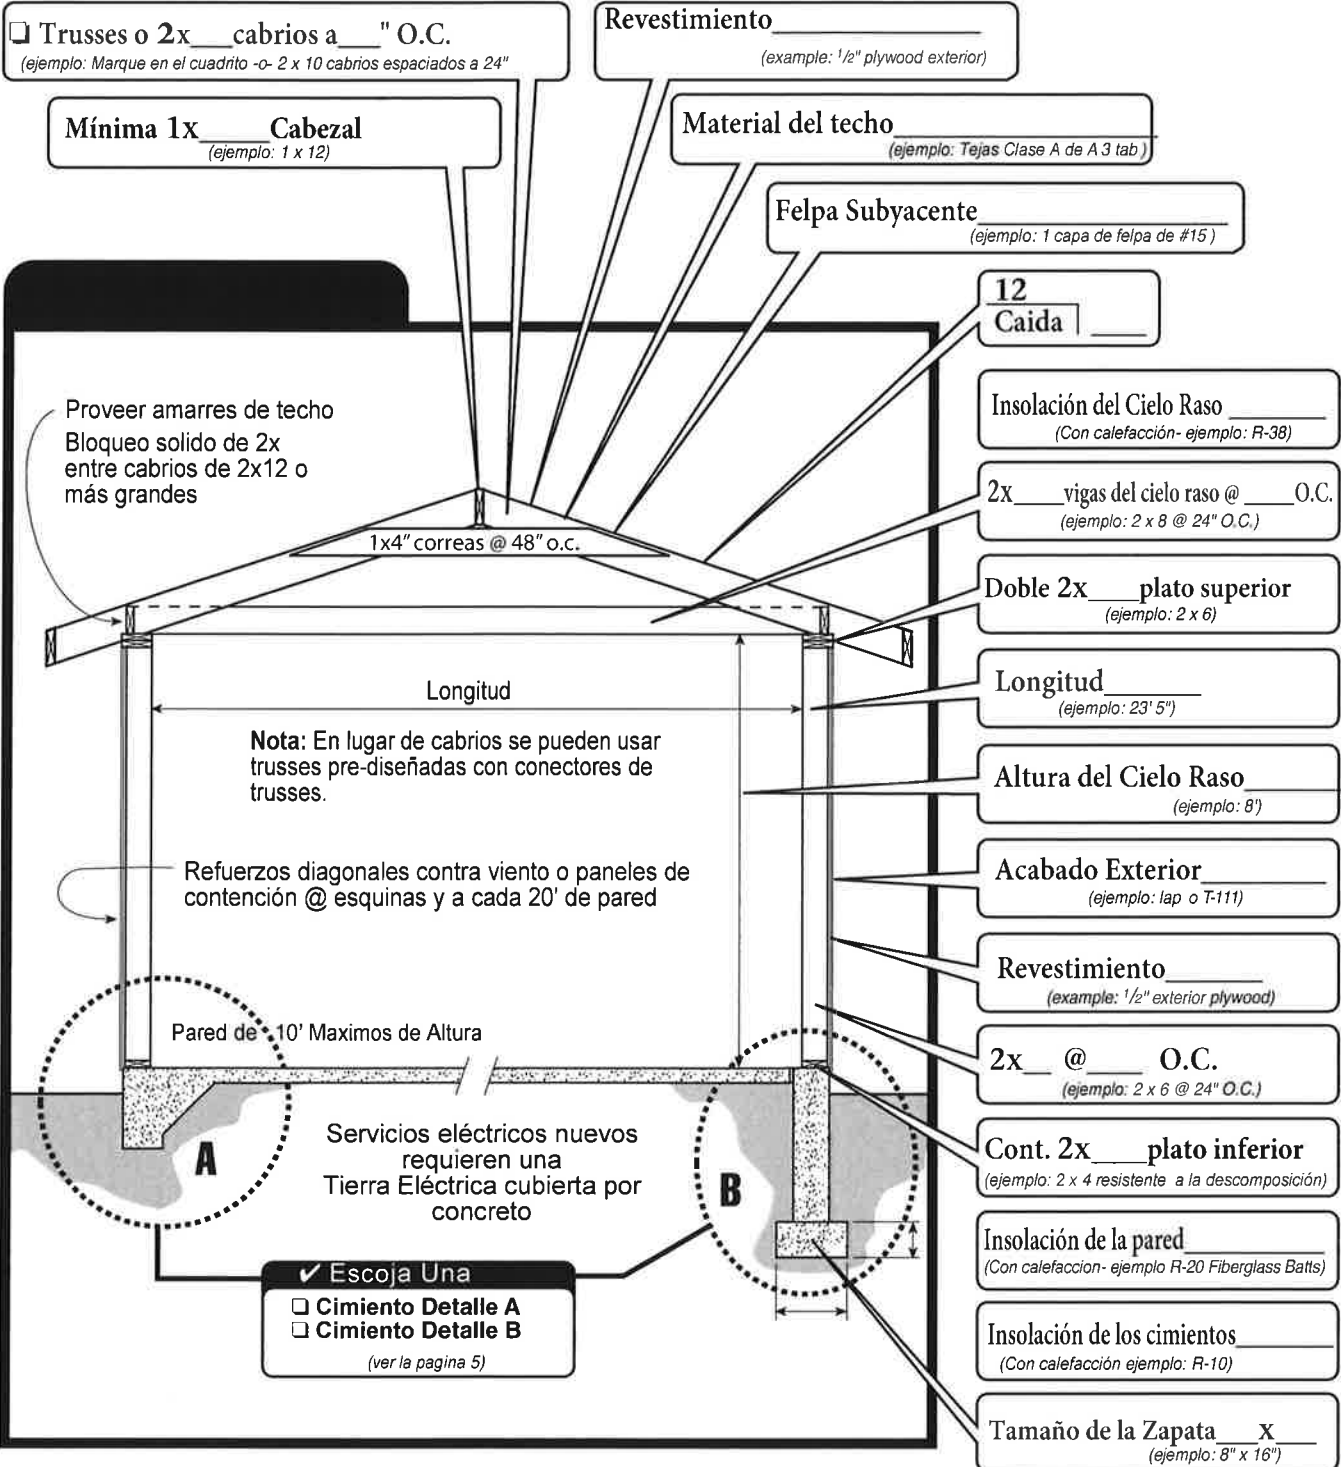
❑ Trusses o 2x___cabrios a___" O.C.
(ejemplo: Marque en el cuadrito -o- 2 x 10 cabrios espaciados a 24"

Revestimiento_______________
(example: $\frac{1}{2}$" plywood exterior)

Mínima 1x_____Cabezal
(ejemplo: 1 x 12)

Material del techo_______________
(ejemplo: Tejas Clase A de A 3 tab)

Felpa Subyacente_______________
(ejemplo: 1 capa de felpa de #15)

12
Caida ____

Insolación del Cielo Raso _______
(Con calefacción- ejemplo: R-38)

2x____vigas del cielo raso @ ____O.C.
(ejemplo: 2 x 8 @ 24" O.C.)

Doble 2x___plato superior
(ejemplo: 2 x 6)

Longitud______
(ejemplo: 23' 5")

Altura del Cielo Raso______
(ejemplo: 8')

Acabado Exterior_______
(ejemplo: lap o T-111)

Revestimiento_______
(example: $\frac{1}{2}$" exterior plywood)

2x__ @___ O.C.
(ejemplo: 2 x 6 @ 24" O.C.)

Cont. 2x___plato inferior
(ejemplo: 2 x 4 resistente a la descomposición)

Insolación de la pared_______
(Con calefaccion- ejemplo R-20 Fiberglass Batts)

Insolación de los cimientos_______
(Con calefacción ejemplo: R-10)

Tamaño de la Zapata___x___
(ejemplo: 8" x 16")

Proveer amarres de techo
Bloqueo solido de 2x entre cabrios de 2x12 o más grandes

1x4" correas @ 48" o.c.

Longitud

Nota: En lugar de cabrios se pueden usar trusses pre-diseñadas con conectores de trusses.

Refuerzos diagonales contra viento o paneles de contención @ esquinas y a cada 20' de pared

Pared de 10' Maximos de Altura

Servicios eléctricos nuevos requieren una Tierra Eléctrica cubierta por concreto

A

B

✔ Escoja Una
❑ Cimiento Detalle A
❑ Cimiento Detalle B
(ver la pagina 5)